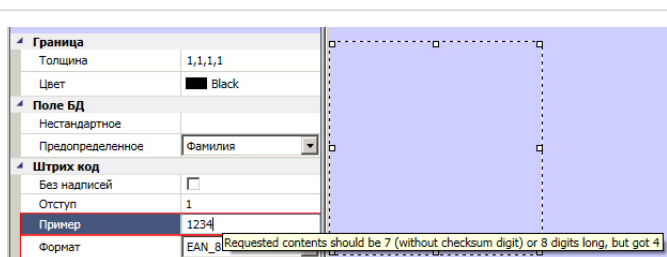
Граница
Толщина 1,1,1,1
Цвет Black
Поле БД
Нестандартное
Предопределенное Фамилия
Штрих код
Без надписей
Отступ 1
Пример 1234
Формат EAN_8
Requested contents should be 7 (without checksum digit) or 8 digits long, but got 4